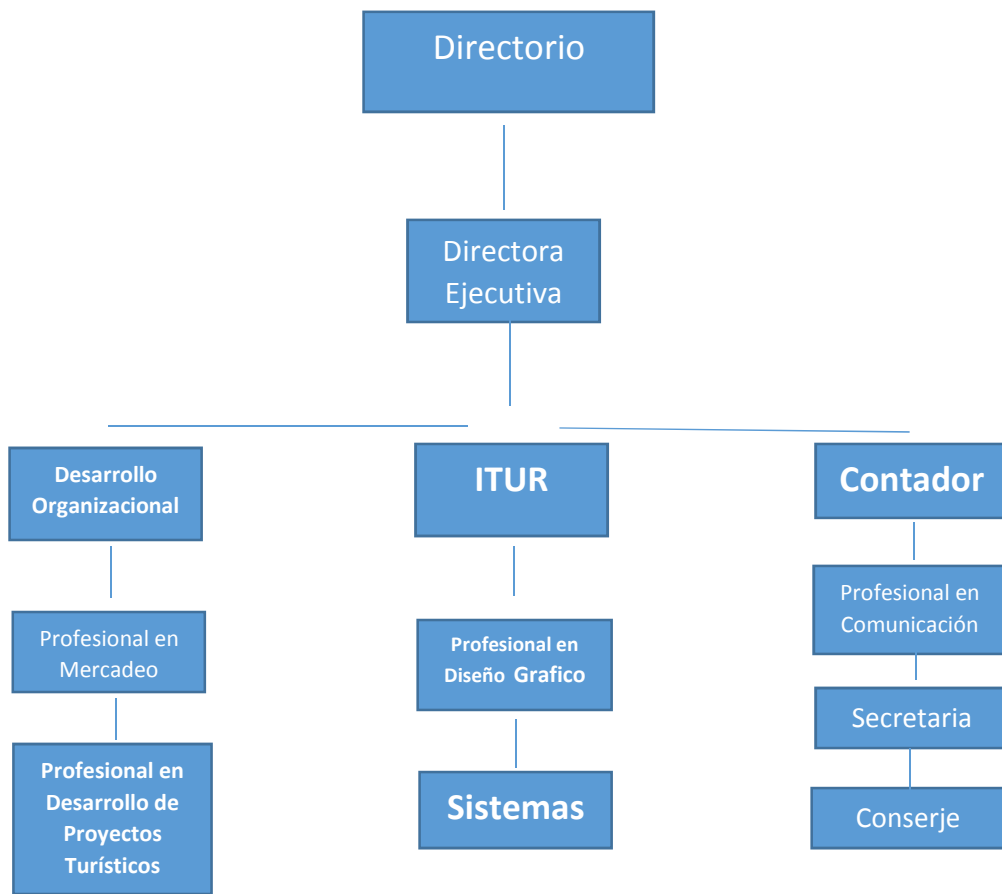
Directorio

Directora Ejecutiva

Desarrollo Organizacional

ITUR

Contador

Profesional en Mercadeo

Profesional en Diseño Grafico

Profesional en Comunicación

Profesional en Desarrollo de Proyectos Turísticos

Sistemas

Secretaria

Conserje